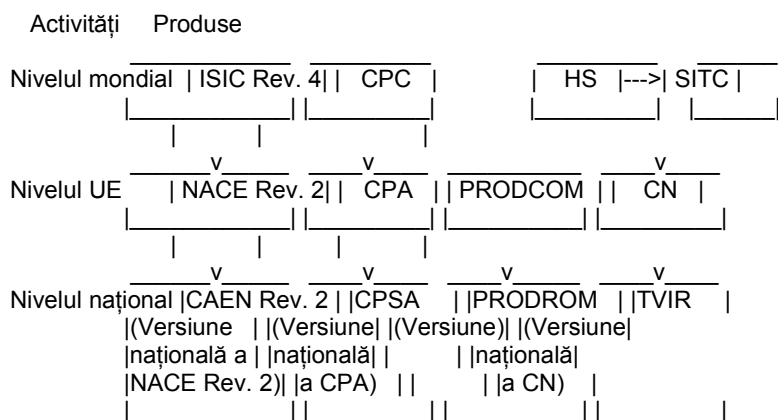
Activități Produse

Nivelul mondial | ISIC Rev. 4| | CPC | | HS |--->| SITC |

Nivelul UE | NACE Rev. 2| | CPA | | PRODCOM | | CN |

Nivelul național |CAEN Rev. 2 | |CPSA | |PRODROM | |TVIR |
|(Versiune | |(Versiune| |(Versiune)| |(Versiune|
|națională a | |națională| | | |națională|
|NACE Rev. 2)| |a CPA) | | | |a CN) |